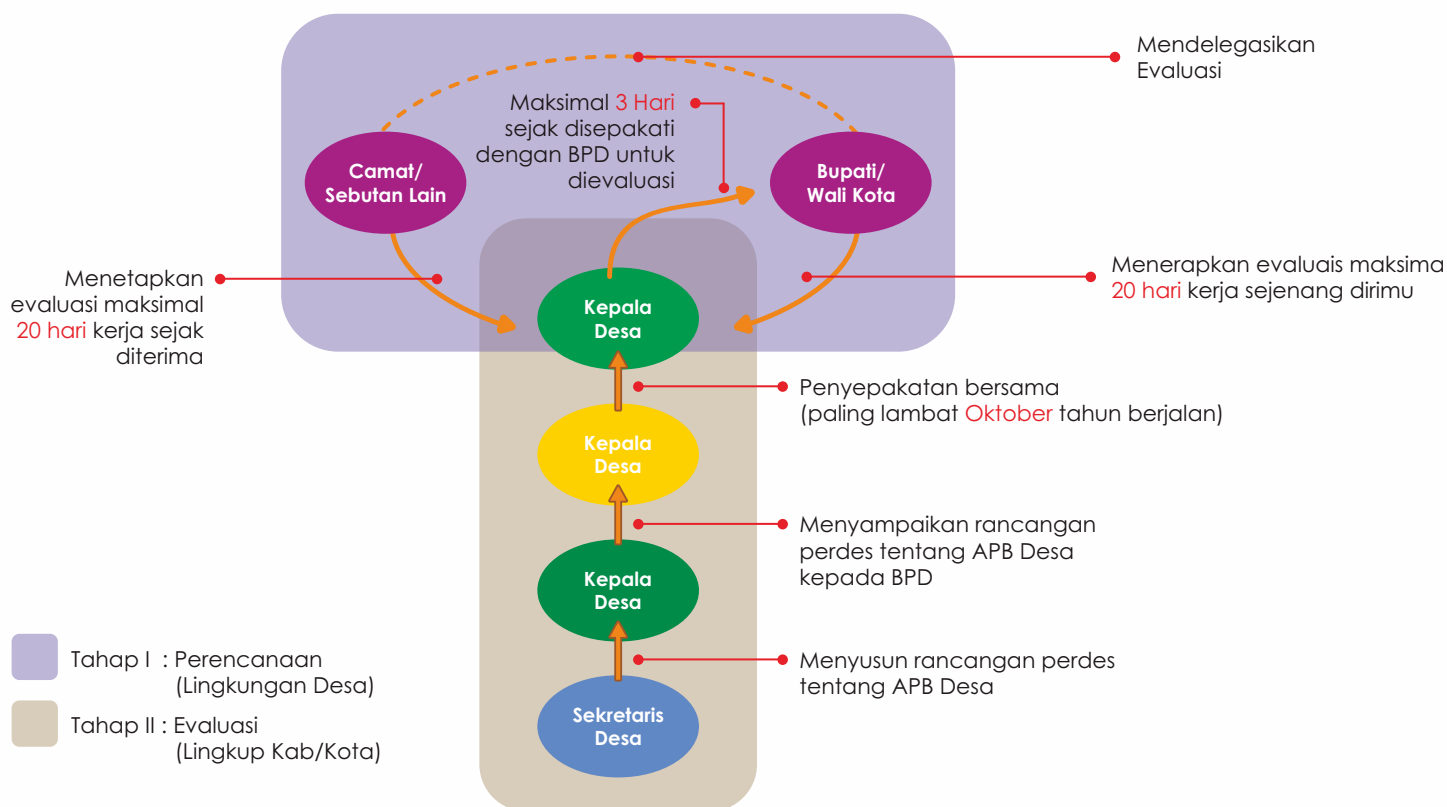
Mendelegasikan Evaluasi

Maksimal 3 Hari sejak disepakati dengan BPD untuk dievaluasi

Camat/ Sebutan Lain

Bupati/ Wali Kota

Menetapkan evaluasi maksimal 20 hari kerja sejak diterima

Kepala Desa

Menerapkan evaluais maksima 20 hari kerja sejenang dirimu

Penyepakatan bersama (paling lambat Oktober tahun berjalan)

Kepala Desa

Menyampaikan rancangan perdes tentang APB Desa kepada BPD

Kepala Desa

Menyusun rancangan perdes tentang APB Desa

Sekretaris Desa

Tahap I : Perencanaan (Lingkungan Desa)

Tahap II : Evaluasi (Lingkup Kab/Kota)